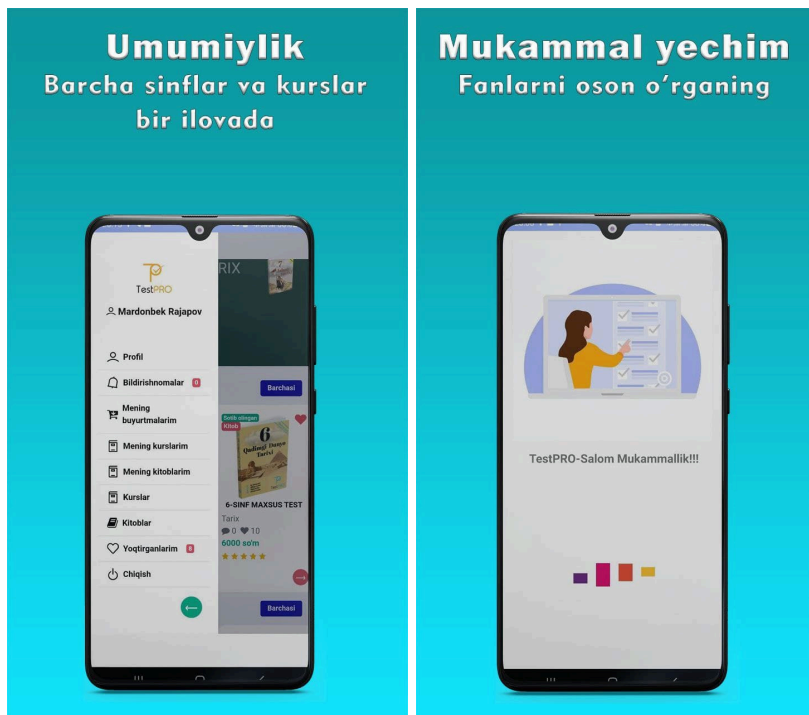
Umumiylik
Barcha sinflar va kurslar bir ilovada

TestPRO
Mardonbek Rajapov

Profil
Bildirishnomalar 0
Mening buyurtmalarim
Mening kurslarim
Mening kitoblarim
Kurslar
Kitoblar
Yoqtirganlarim 8
Chiqish

RIX
Barchasi
Sotib olingan
Kitob
6
Qadimgi Dunyo Tarixi
6-SINF MAXSUS TEST
Tarix
0 10
6000 so'm
Barchasi

Mukammal yechim
Fanlarni oson o'rganing

TestPRO-Salom Mukammallik!!!